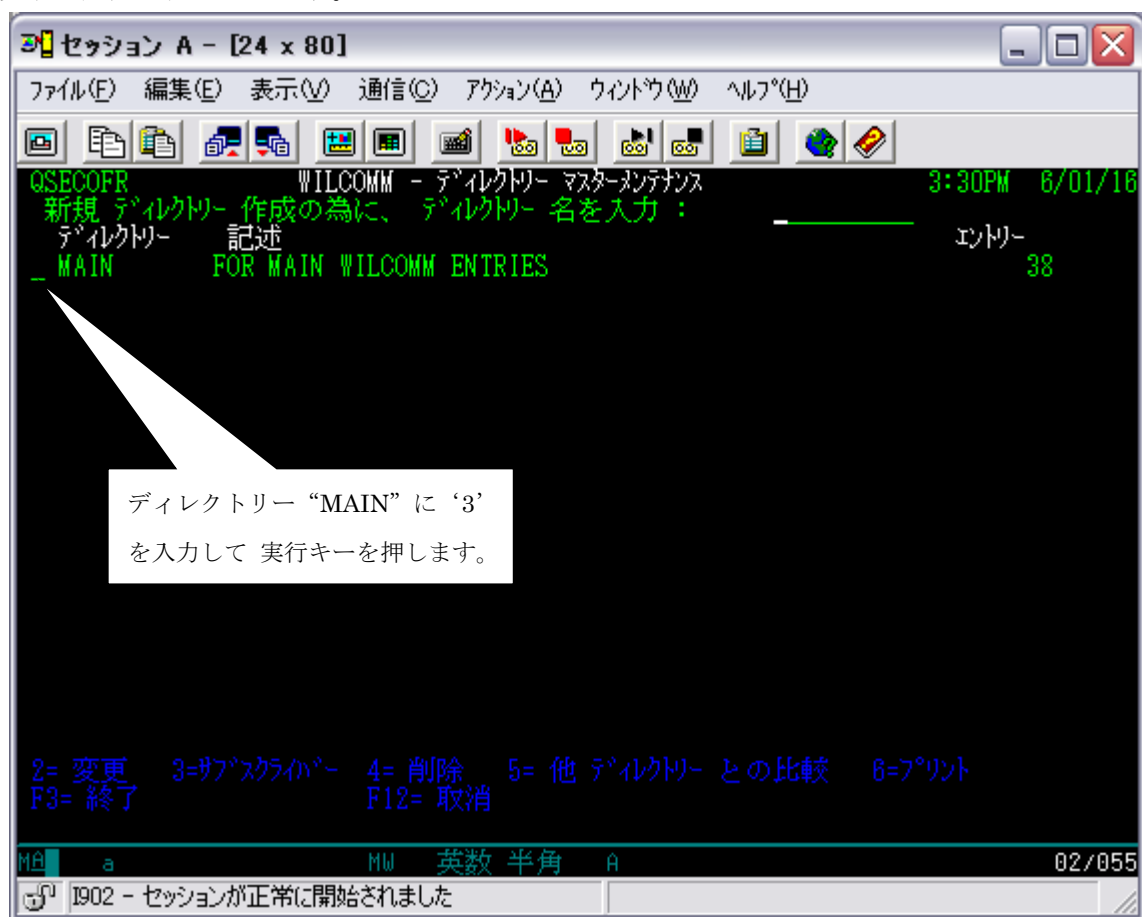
セッション A - [24 x 80]

ファイル(F) 編集(E) 表示(V) 通信(C) アクション(A) ウィンドウ(W) ヘルプ(H)

QSECOFR WILCOMM - ディレクトリー マスターメンテナンス 3:30PM 6/01/16
新規 ディレクトリー 作成の為に、 ディレクトリー 名を入力 :
ディレクトリー 記述 エントリー
_ MAIN FOR MAIN WILCOMM ENTRIES 38

ディレクトリー“MAIN”に‘3’を入力して 実行キーを押します。

2= 変更 3=サブスクライバー 4= 削除 5= 他 ディレクトリー との比較 6=プリント
F3= 終了 F12= 取消

MA a MW 英数 半角 A 02/055
I902 - セッションが正常に開始されました